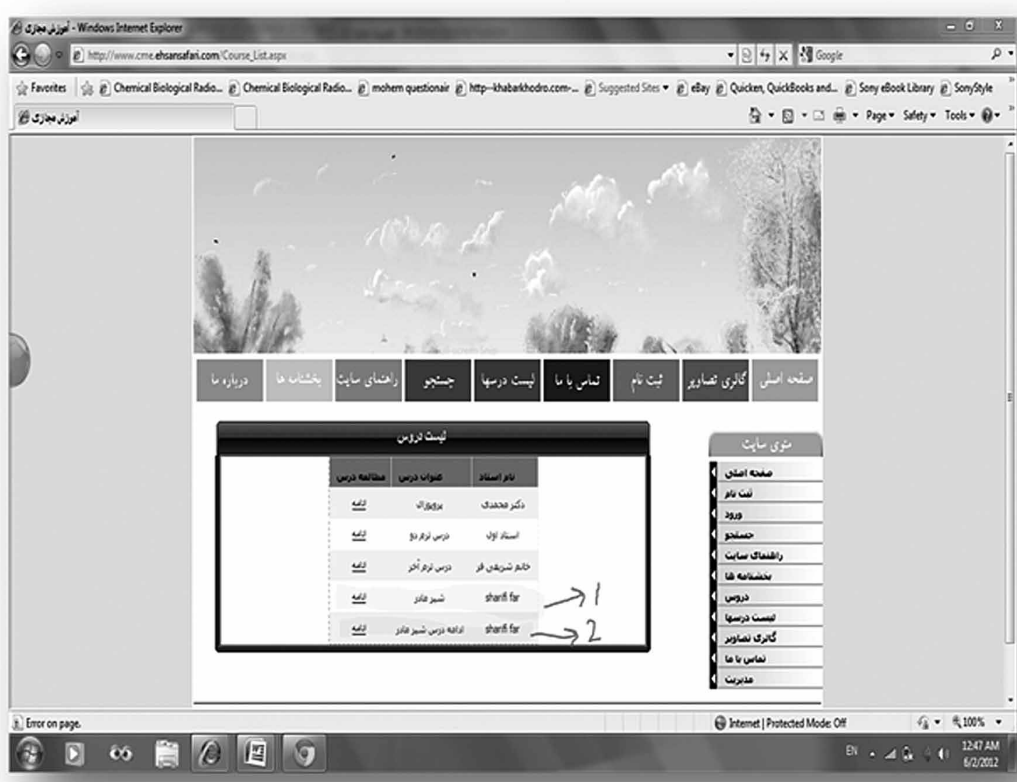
آموزش مجازی - Windows Internet Explorer

http://www.cme.ehsansafari.com/Course_List.aspx

Google

Favorites | Chemical Biological Radio... | Chemical Biological Radio... | mohem questionair | http--khabarkhodro.com-... | Suggested Sites | eBay | Quicken, QuickBooks and... | Sony eBook Library | SonyStyle

آموزش مجازی

Page ▾ Safety ▾ Tools ▾

صفحه اصلی | گالری تصاویر | ثبت نام | تماس با ما | لیست درسها | جستجو | راهنمای سایت | بخشنامه ها | درباره ما

لیست دروس

| نام استاد | عنوان درس | مطالعه درس |
|---|---|---|
| دکتر محمدی | پروپوزال | ادامه |
| استاد اول | درس ترم دو | ادامه |
| خانم شریفی فر | درس ترم آخر | ادامه |
| sharifi far | شیر مادر | ادامه |
| sharifi far | ادامه درس شیر مادر | ادامه |

1
2

منوی سایت

صفحه اصلی
ثبت نام
ورود
جستجو
راهنمای سایت
بخشنامه ها
دروس
لیست درسها
گالری تصاویر
تماس با ما
مدیریت

Error on page.

Internet | Protected Mode: Off

100%

EN

12:47 AM
6/2/2012